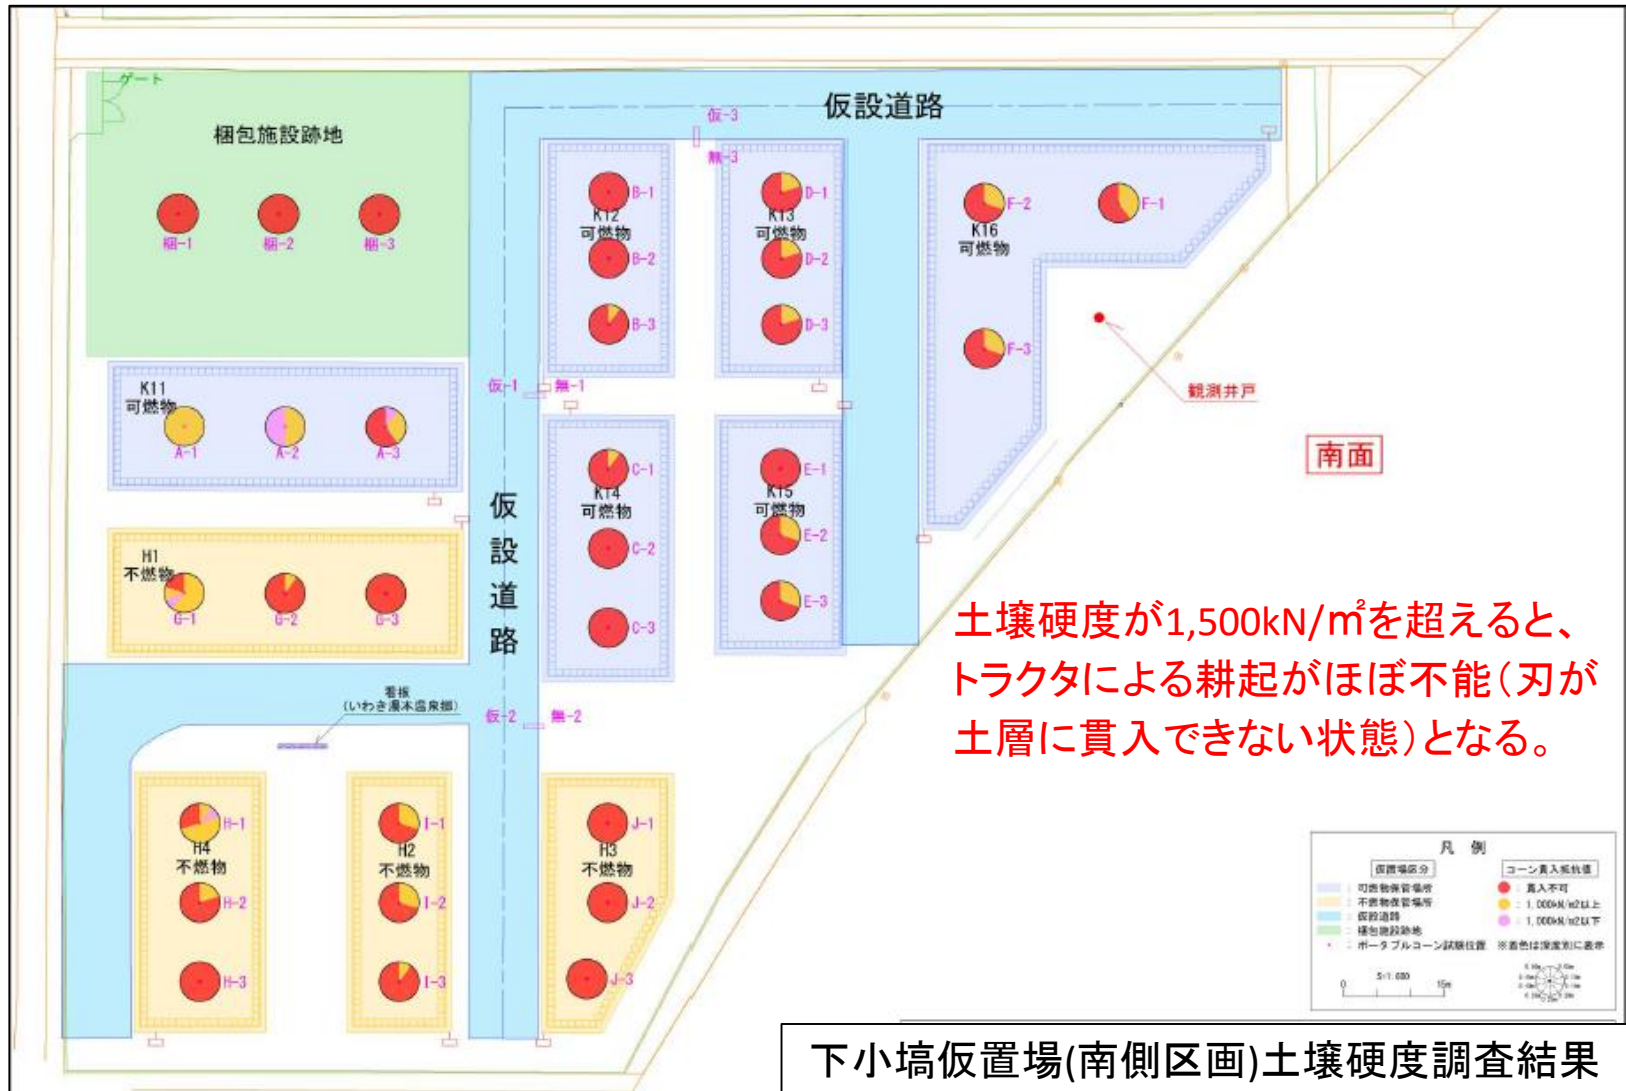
ゲート

梱包施設跡地

梱-1 梱-2 梱-3

仮設道路

仮-3

無-3

B-1
K12
可燃物
B-2
B-3

D-1
K13
可燃物
D-2
D-3

F-2
K16
可燃物
F-1
F-3

観測井戸

南面

K11
可燃物
A-1 A-2 A-3

仮-1 無-1

C-1
K14
可燃物
C-2
C-3

E-1
K15
可燃物
E-2
E-3

仮
設
道
路

H1
不燃物
G-1 G-2 G-3

土壌硬度が1,500kN/m²を超えると、トラクタによる耕起がほぼ不能（刃が土層に貫入できない状態）となる。

看板
（いわき湯本温泉郷）

仮-2 無-2

H-1
H4
不燃物
H-2
H-3

I-1
H2
不燃物
I-2
I-3

J-1
H3
不燃物
J-2
J-3

凡 例
仮置場区分
可燃物保管場所
不燃物保管場所
仮設道路
梱包施設跡地
ポータブルコーン試験位置
コーン貫入抵抗値
貫入不可
1,000kN/m2以上
1,000kN/m2以下
※着色は深度別に表示
S=1:600
0 15m

下小塙仮置場(南側区画)土壌硬度調査結果